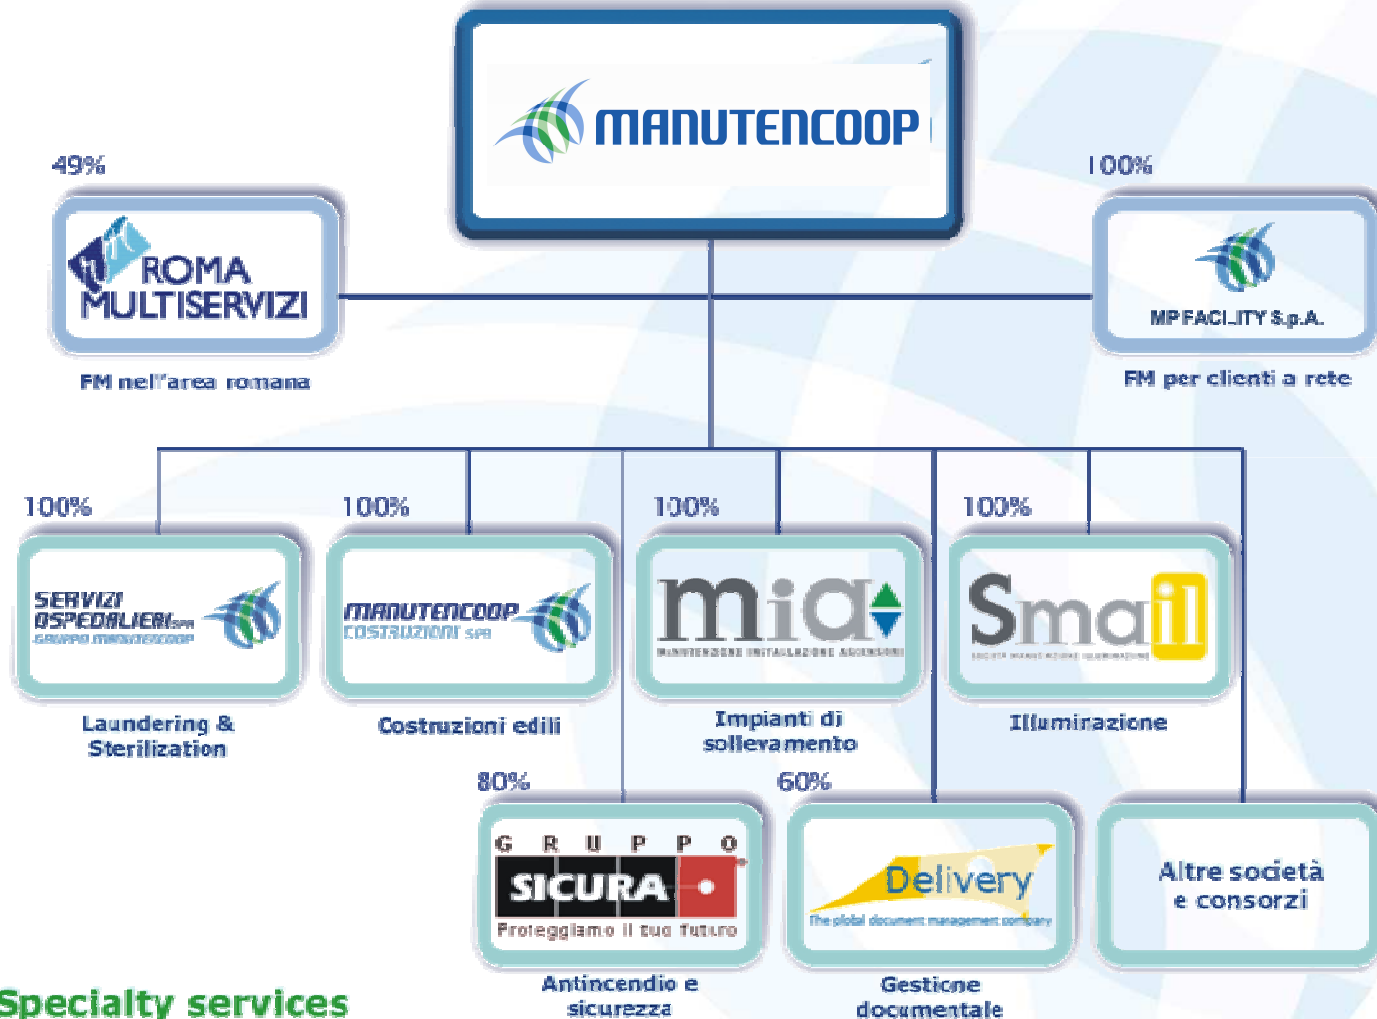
MANUTENCOOP

49%

ROMA MULTISERVIZI

FM nell'area romana

100%

MP FACILITY S.p.A.

FM per clienti a rete

100%

SERVIZI OSPEDALIERI SPA GRUPPO MANUTENCOOP

Laundering & Sterilization

100%

MANUTENCOOP COSTRUZIONI SPA

Costruzioni edili

100%

mia

MANUTENZIONI INSTALLAZIONI ASCENSORI

Impianti di sollevamento

100%

Smail

Illuminazione

80%

GRUPPO SICURA

Proteggiamo il tuo futuro

Antincendio e sicurezza

60%

Delivery

The global document management company

Gestione documentale

Altre società e consorzi

Specialty services